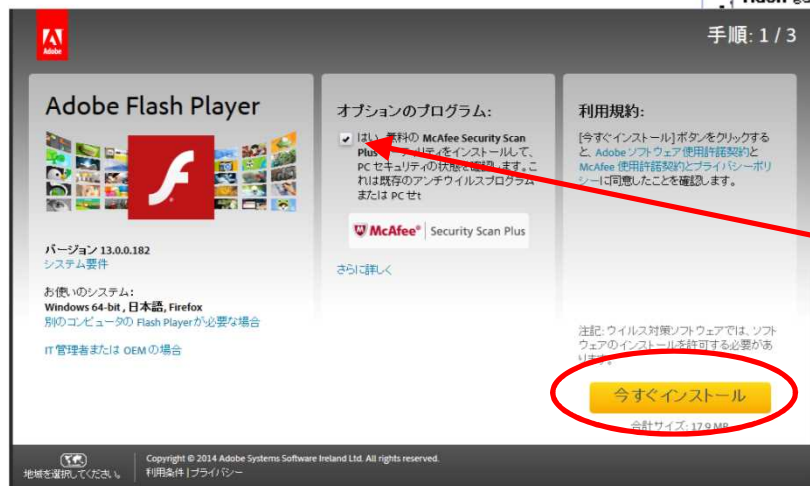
Flash

Adobe

手順: 1 / 3

Adobe Flash Player

バージョン 13.0.0.182
システム要件

お使いのシステム:
Windows 64-bit , 日本語, Firefox
別のコンピュータの Flash Playerが必要な場合

IT 管理者または OEM の場合

オプションのプログラム:

はい、無料の McAfee Security Scan Plus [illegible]ュリティをインストールして、PC セキュリティの状態を確認します。これは既存のアンチウイルスプログラムまたは PC セ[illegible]

McAfee® Security Scan Plus

さらに詳しく

利用規約:

[今すぐインストール] ボタンをクリックすると、Adobe ソフトウェア使用許諾契約と McAfee 使用許諾契約とプライバシーポリシーに同意したことを確認します。

注記: ウイルス対策ソフトウェアでは、ソフトウェアのインストールを許可する必要があります。

今すぐインストール

合計サイズ: 17.9 MB

地域を選択してください。

Copyright © 2014 Adobe Systems Software Ireland Ltd. All rights reserved.
利用条件 | プライバシー